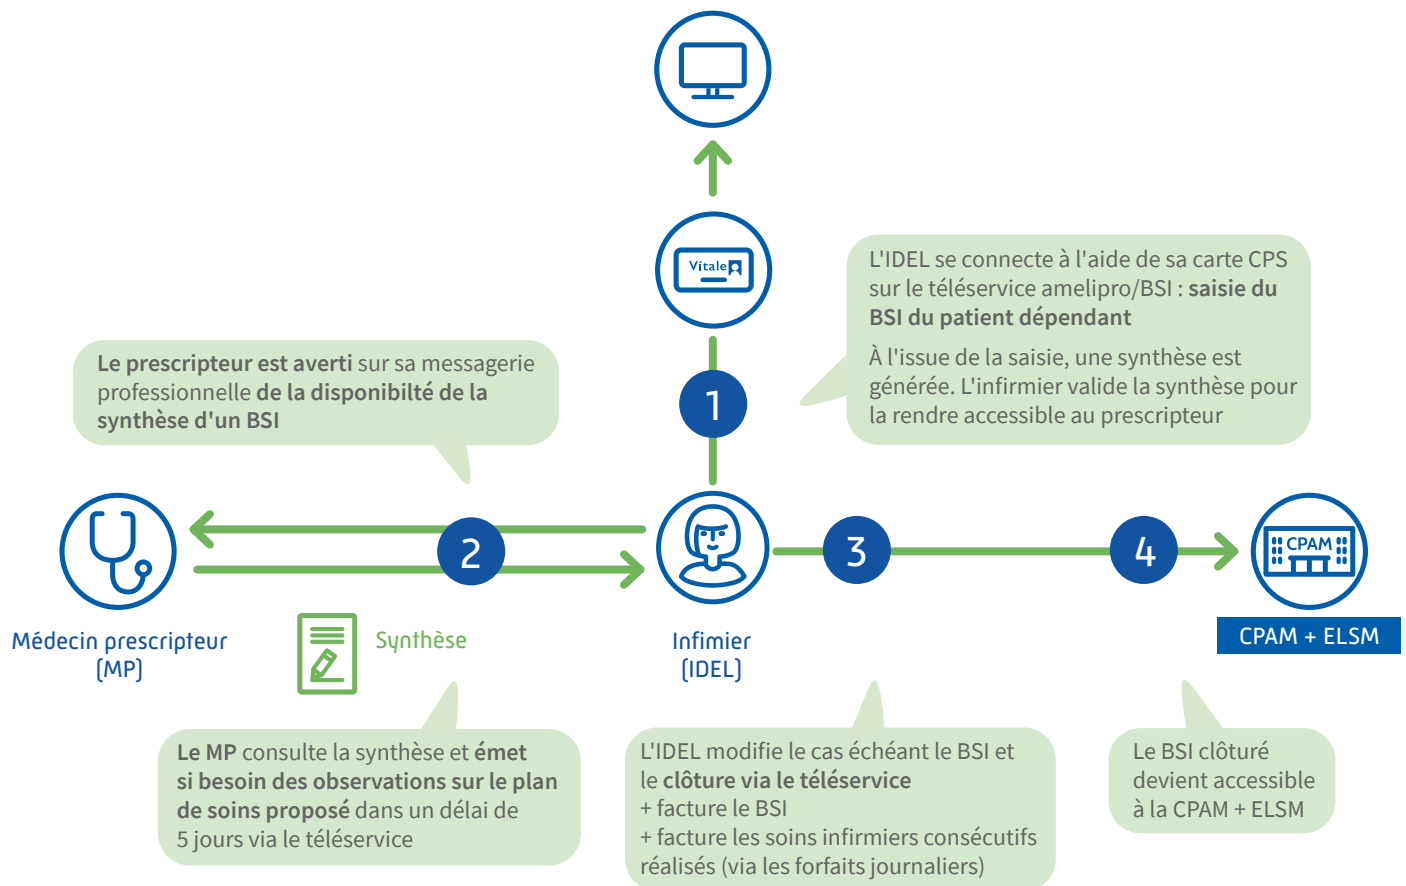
Vitale

L'IDEL se connecte à l'aide de sa carte CPS sur le téléservice amelipro/BSI : saisie du BSI du patient dépendant

À l'issue de la saisie, une synthèse est générée. L'infirmier valide la synthèse pour la rendre accessible au prescripteur

Le prescripteur est averti sur sa messagerie professionnelle de la disponibilté de la synthèse d'un BSI

1

2

3

4

CPAM

Médecin prescripteur (MP)

Synthèse

Infimier (IDEL)

CPAM + ELSM

Le MP consulte la synthèse et émet si besoin des observations sur le plan de soins proposé dans un délai de 5 jours via le téléservice

L'IDEL modifie le cas échéant le BSI et le clôture via le téléservice
+ facture le BSI
+ facture les soins infirmiers consécutifs réalisés (via les forfaits journaliers)

Le BSI clôturé devient accessible à la CPAM + ELSM